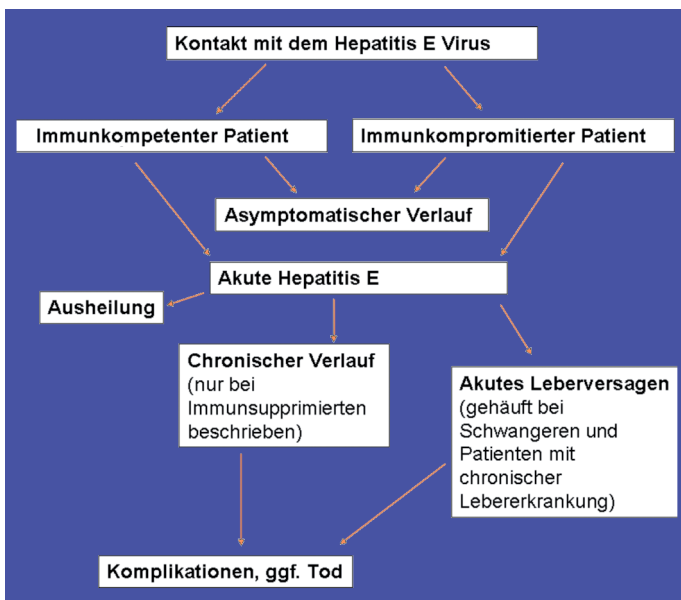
Kontakt mit dem Hepatitis E Virus

Immunkompetenter Patient

Immunkompromitierter Patient

Asymptomatischer Verlauf

Akute Hepatitis E

Ausheilung

Chronischer Verlauf (nur bei Immunsupprimierten beschrieben)

Akutes Leberversagen (gehäuft bei Schwangeren und Patienten mit chronischer Lebererkrankung)

Komplikationen, ggf. Tod